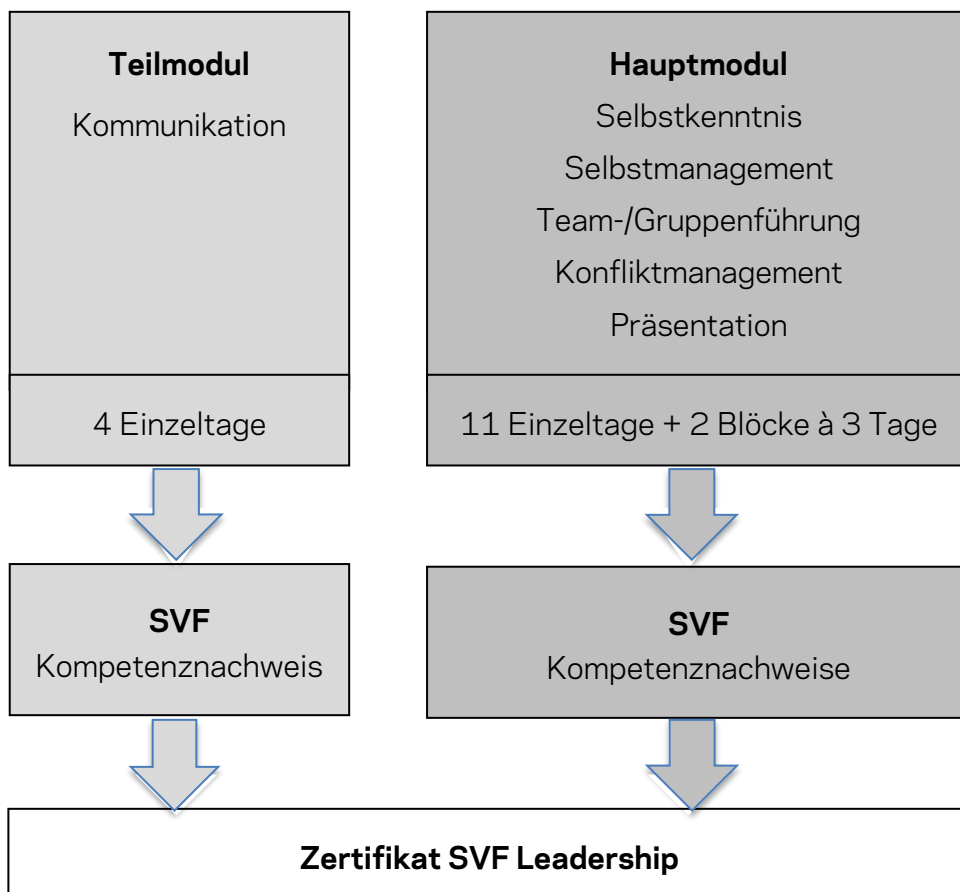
**Teilmodul**
Kommunikation

4 Einzeltage

**Hauptmodul**
Selbstkenntnis
Selbstmanagement
Team-/Gruppenführung
Konfliktmanagement
Präsentation

11 Einzeltage + 2 Blöcke à 3 Tage

**SVF**
Kompetenznachweis

**SVF**
Kompetenznachweise

**Zertifikat SVF Leadership**